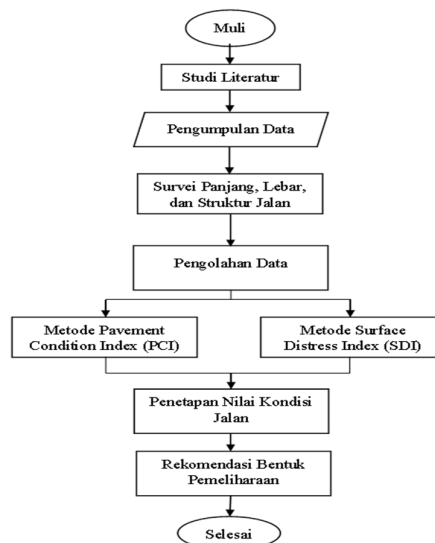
Muli

Studi Literatur

Pengumpulan Data

Survei Panjang, Lebar, dan Struktur Jalan

Pengolahan Data

Metode Pavement Condition Index (PCI)

Metode Surface Distress Index (SDI)

Penetapan Nilai Kondisi Jalan

Rekomendasi Bentuk Pemeliharaan

Selesai